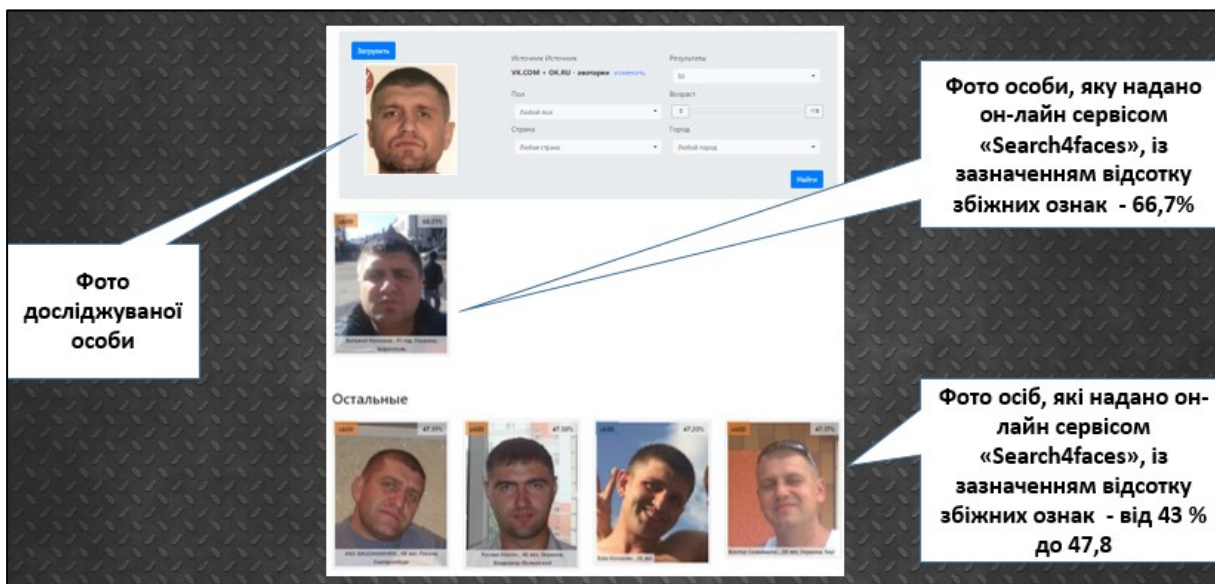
Загрузить

Источник Источник
VK.COM + OK.RU - аватарки изменить

Результаты
50

Пол
Любой пол

Возраст
0
110

Страна
Любая страна

Город
Любой город

Найти

vk00
66.7%

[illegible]

Остальные

vk00
47.8%

vk00
47.50%

vk00
47.20%

vk00
47.0%

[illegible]

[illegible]

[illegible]

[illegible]

Фото особи, яку надано он-лайн сервісом «Search4faces», із зазначенням відсотку збіжних ознак - 66,7%

Фото досліджуваної особи

Фото осіб, які надано он-лайн сервісом «Search4faces», із зазначенням відсотку збіжних ознак - від 43 % до 47,8